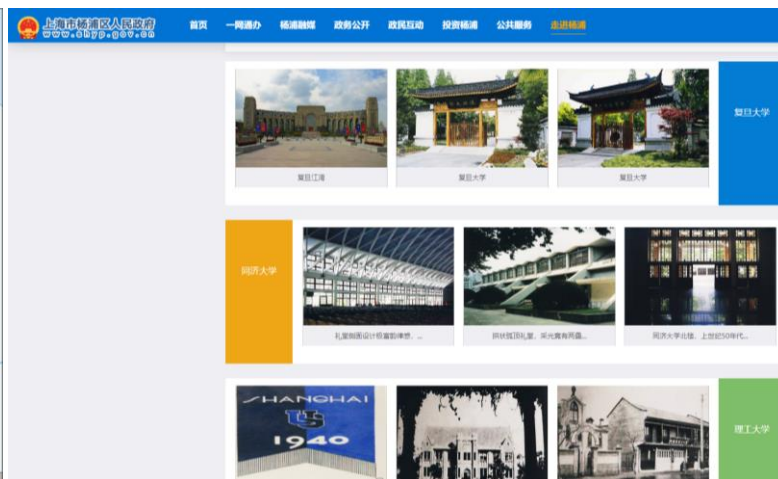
上海市杨浦区人民政府
www.shyp.gov.cn

首页 一网通办 杨浦融媒 政务公开 政民互动 投资杨浦 公共服务 走进杨浦

复旦江湾
复旦大学
复旦大学
复旦大学

同济大学
礼堂侧面设计极富韵律感、...
拱状筒顶礼堂，采光异常充足...
同济大学北楼，上世纪50年代...

SHANGHAI
U
1940

理工大学